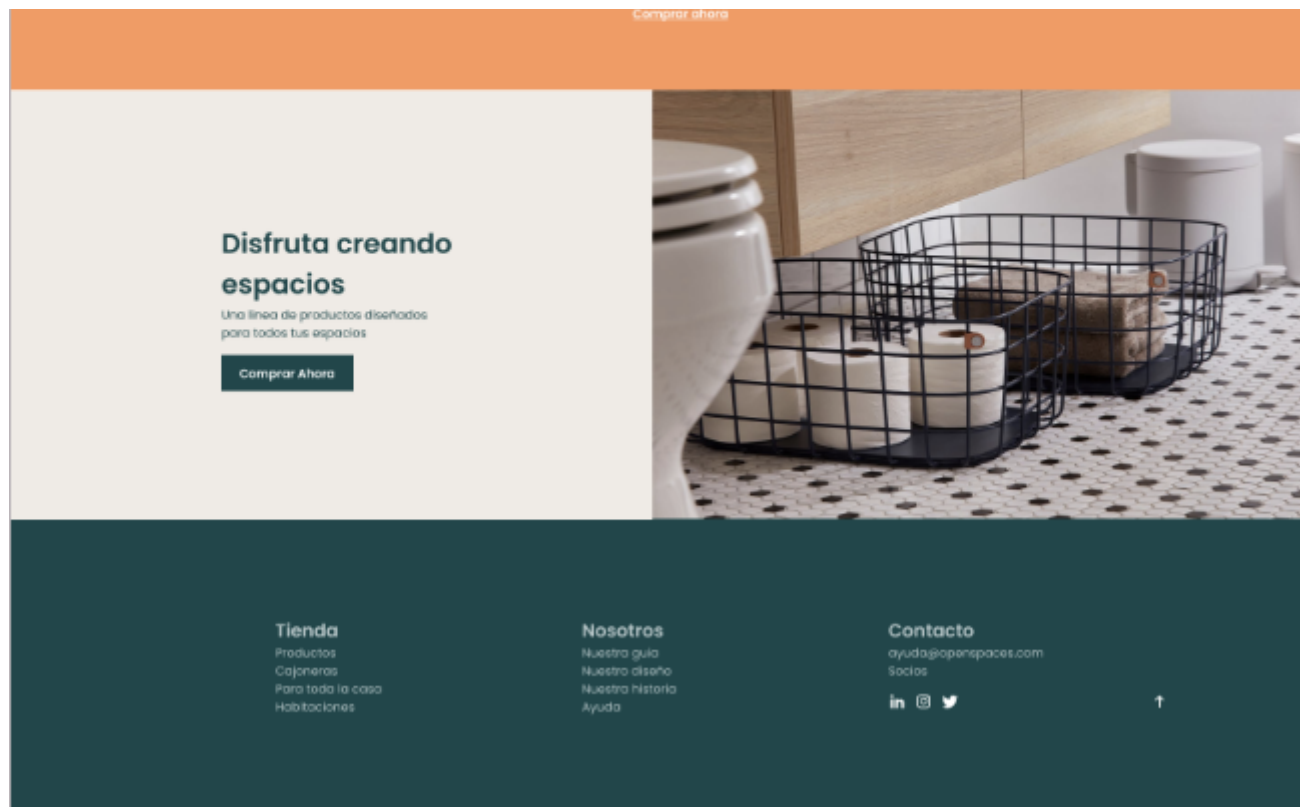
Comprar ahora

Disfruta creando espacios

Una linea de productos diseñados para todos tus espacios

Comprar Ahora

Tienda
Productos
Cajoneras
Para toda la casa
Habitaciones

Nosotros
Nuestra guia
Nuestro diseño
Nuestra historia
Ayuda

Contacto
ayuda@openspaces.com
Socios